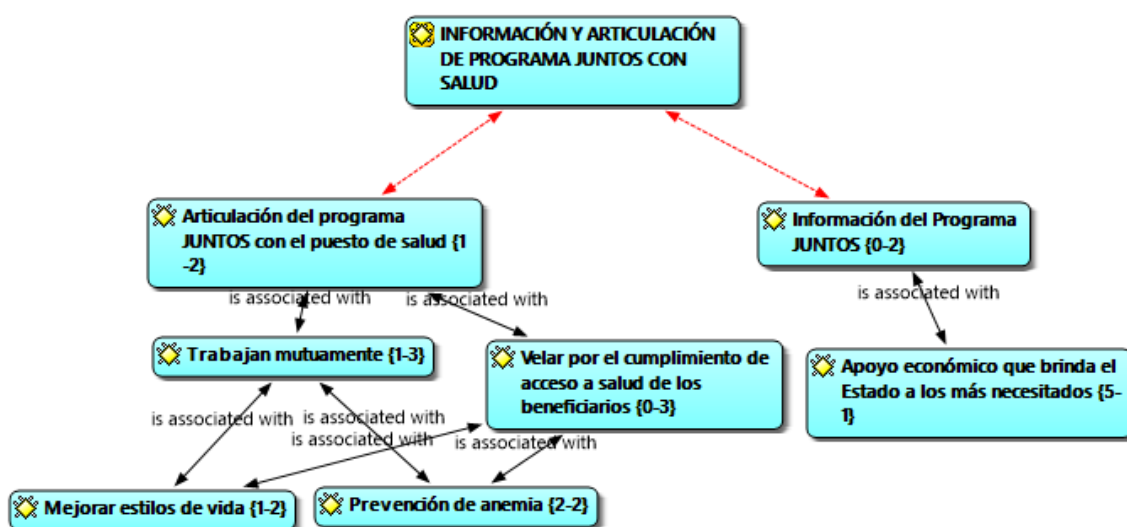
INFORMACIÓN Y ARTICULACIÓN DE PROGRAMA JUNTOS CON SALUD

Articulación del programa JUNTOS con el puesto de salud {1-2}

Información del Programa JUNTOS {0-2}

is associated with

is associated with

is associated with

Trabajan mutuamente {1-3}

Velar por el cumplimiento de acceso a salud de los beneficiarios {0-3}

Apoyo económico que brinda el Estado a los más necesitados {5-1}

is associated with

is associated with

is associated with

is associated with

Mejorar estilos de vida {1-2}

Prevención de anemia {2-2}